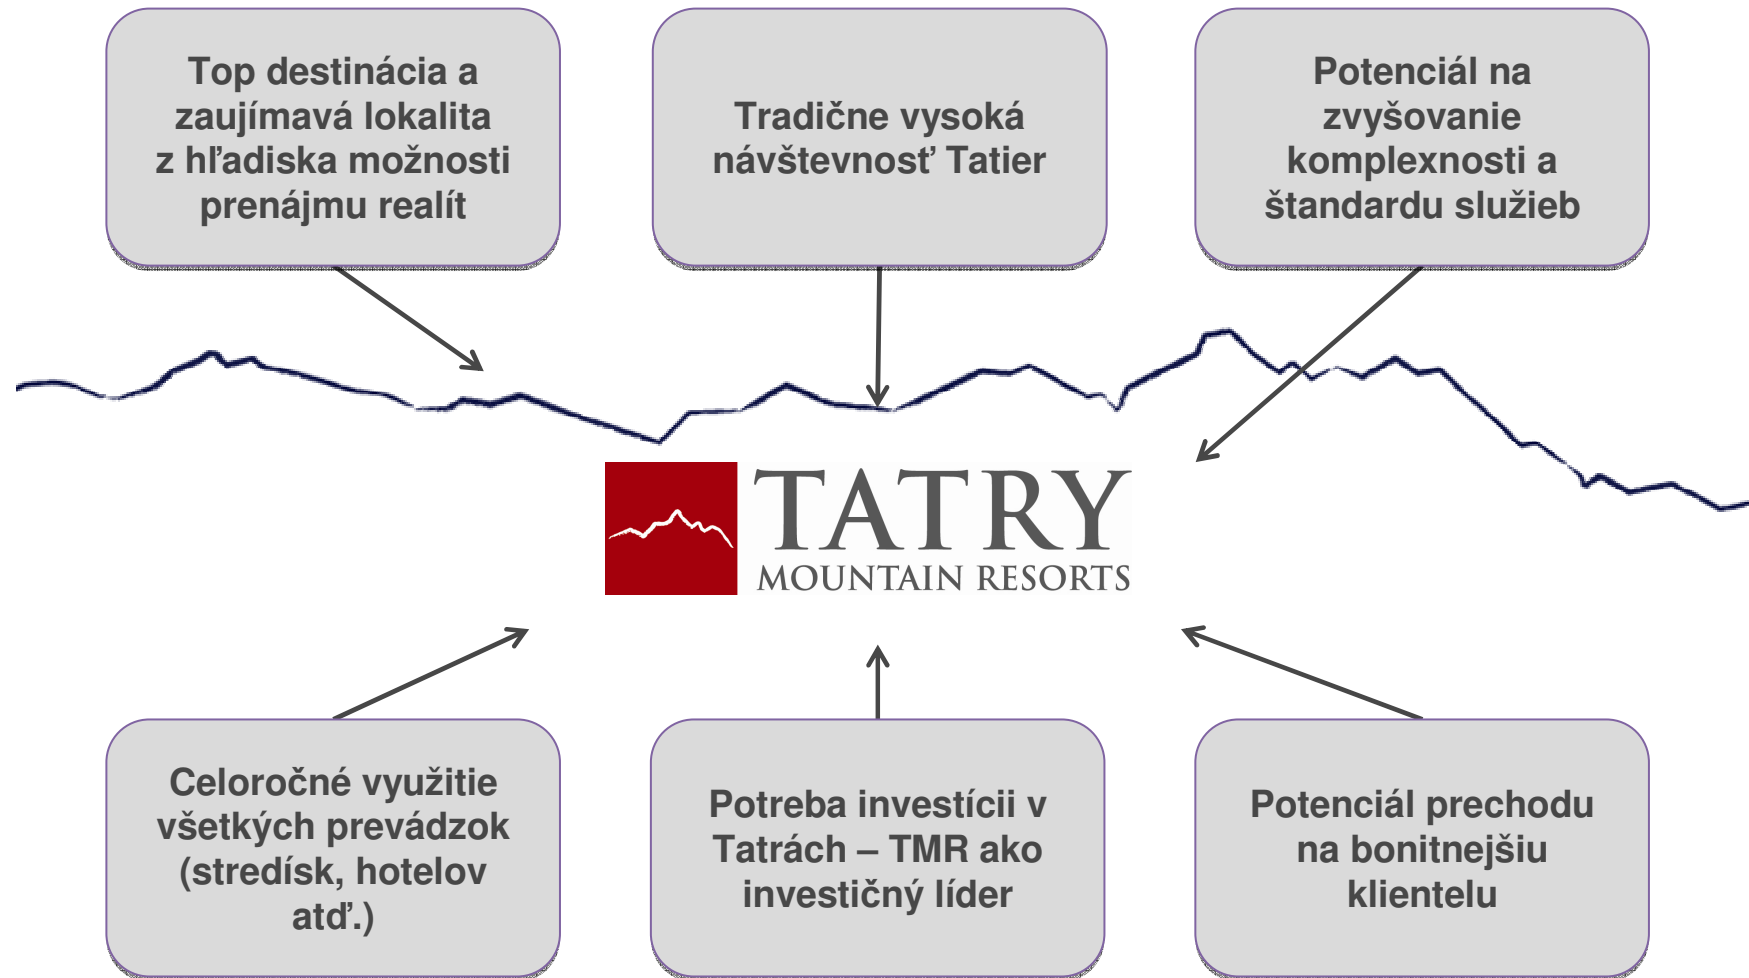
Top destinácia a zaujímavá lokalita z hľadiska možnosti prenájmu realít

Tradične vysoká návštevnosť Tatier

Potenciál na zvyšovanie komplexnosti a štandardu služieb

TATRY
MOUNTAIN RESORTS

Celoročné využitie všetkých prevádzok (stredísk, hotelov atď.)

Potreba investícii v Tatrách – TMR ako investičný líder

Potenciál prechodu na bonitnejšiu klientelu